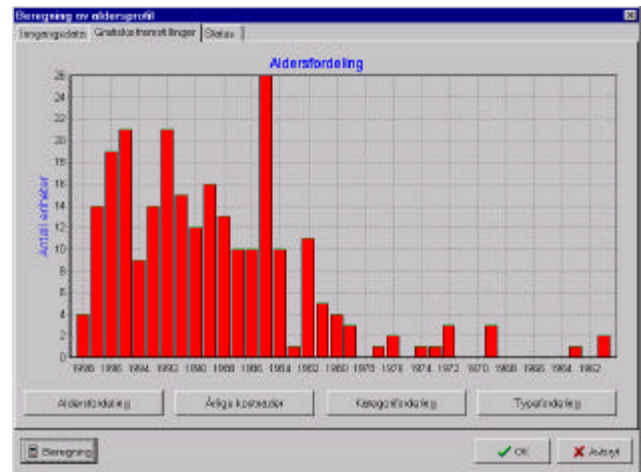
Beregning av aldersprofil

Inngangsdata | Grafiske fremstillinger | Status

Aldersfordeling

Antall enheter

26
24
22
20
18
16
14
12
10
8
6
4
2
0

1998 1996 1994 1992 1990 1988 1986 1984 1982 1980 1978 1976 1974 1972 1970 1968 1966 1964 1962

Aldersfordeling | Årlige kostnader | Kategorifordeling | Typefordeling

Beregning | OK | Avbryt